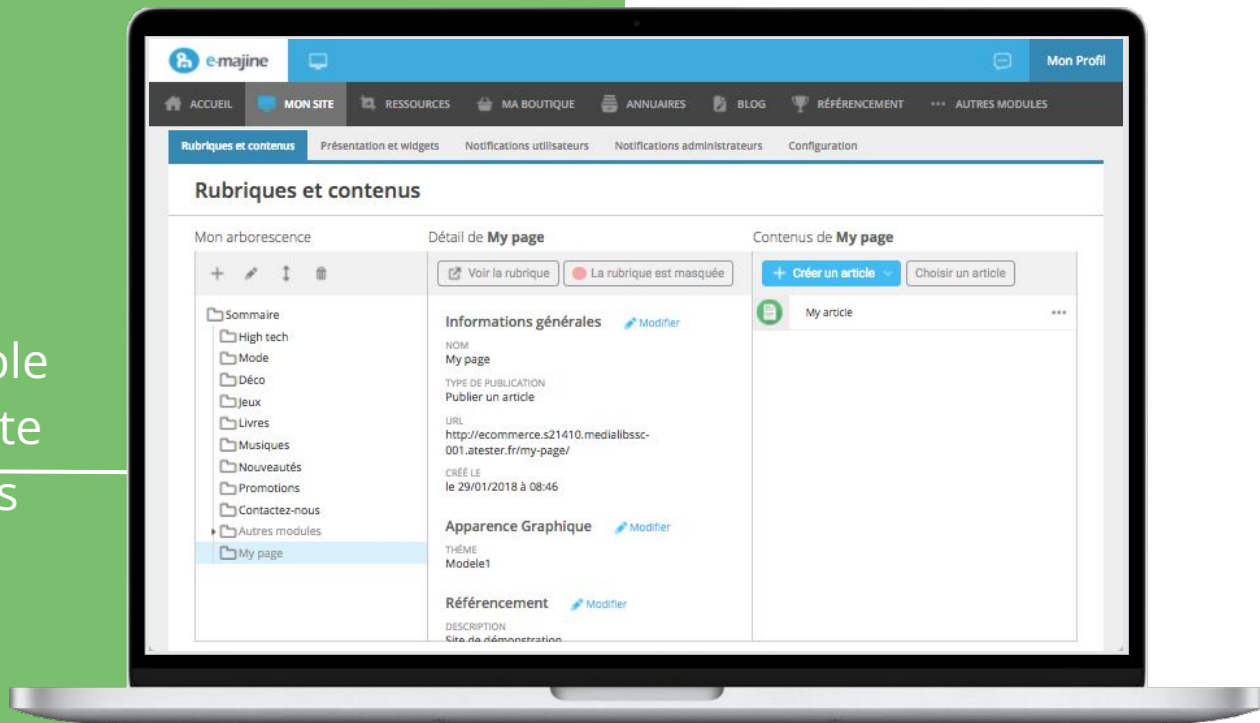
ple
te
s

e-majine

Mon Profil

ACCUEIL MON SITE RESSOURCES MA BOUTIQUE ANNUAIRES BLOG RÉFÉRENCEMENT AUTRES MODULES

Rubriques et contenus Présentation et widgets Notifications utilisateurs Notifications administrateurs Configuration

Rubriques et contenus

Mon arborescence

Sommaire
High tech
Mode
Déco
Jeux
Livres
Musiques
Nouveautés
Promotions
Contactez-nous
Autres modules
My page

Détail de **My page**

Voir la rubrique La rubrique est masquée

Informations générales Modifier

NOM
My page

TYPE DE PUBLICATION
Publier un article

URL
http://ecommerce.s21410.medialibssc-001.atester.fr/my-page/

CRÉÉ LE
le 29/01/2018 à 08:46

Apparence Graphique Modifier

THÈME
Modele1

Référencement Modifier

DESCRIPTION
Site de démonstration

Contenus de **My page**

Créer un article Choisir un article

My article